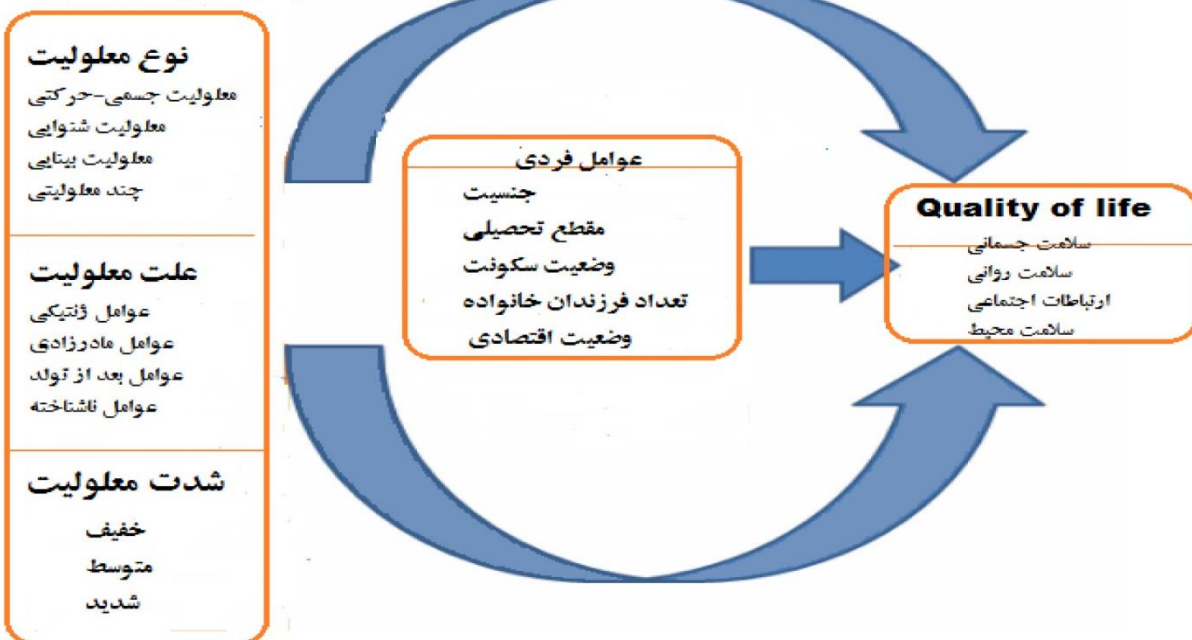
نوع معلولیت
معلولیت جسمی-حرکتی
معلولیت شنوایی
معلولیت بینایی
چند معلولیتی

علت معلولیت
عوامل ژنتیکی
عوامل مادرزادی
عوامل بعد از تولد
عوامل ناشناخته

شدت معلولیت
خفیف
متوسط
شدید

عوامل فردی
جنسیت
مقطع تحصیلی
وضعیت سکونت
تعداد فرزندان خانواده
وضعیت اقتصادی

Quality of life
سلامت جسمانی
سلامت روانی
ارتباطات اجتماعی
سلامت محیط